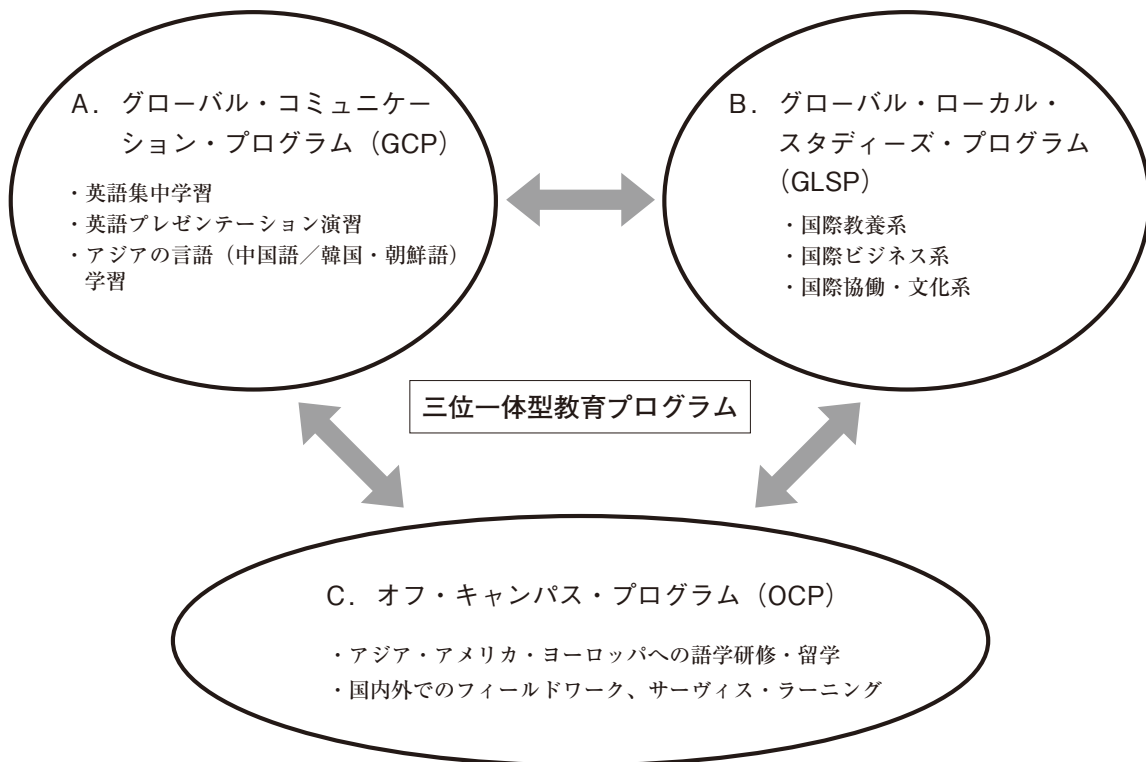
A．グローバル・コミュニケーション・プログラム（GCP）

・英語集中学習
・英語プレゼンテーション演習
・アジアの言語（中国語／韓国・朝鮮語）学習

B．グローバル・ローカル・スタディーズ・プログラム（GLSP）

・国際教養系
・国際ビジネス系
・国際協働・文化系

三位一体型教育プログラム

C．オフ・キャンパス・プログラム（OCP）

・アジア・アメリカ・ヨーロッパへの語学研修・留学
・国内外でのフィールドワーク、サーヴィス・ラーニング